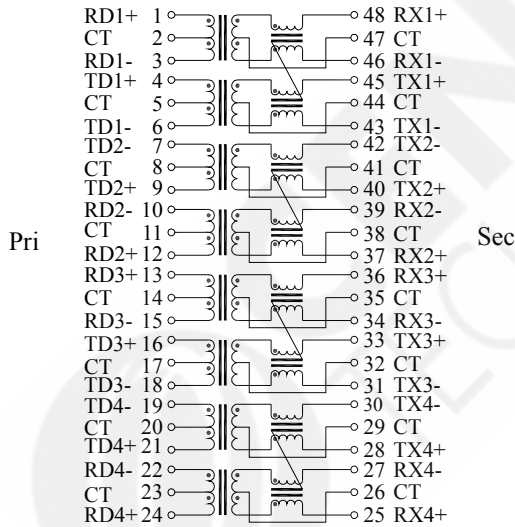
RD1+ 1
CT 2
RD1- 3
TD1+ 4
CT 5
TD1- 6
TD2- 7
CT 8
TD2+ 9
RD2- 10
CT 11
RD2+ 12
RD3+ 13
CT 14
RD3- 15
TD3+ 16
CT 17
TD3- 18
TD4- 19
CT 20
TD4+ 21
RD4- 22
CT 23
RD4+ 24

Pri

48 RX1+
47 CT
46 RX1-
45 TX1+
44 CT
43 TX1-
42 TX2-
41 CT
40 TX2+
39 RX2-
38 CT
37 RX2+
36 RX3+
35 CT
34 RX3-
33 TX3+
32 CT
31 TX3-
30 TX4-
29 CT
28 TX4+
27 RX4-
26 CT
25 RX4+

Sec